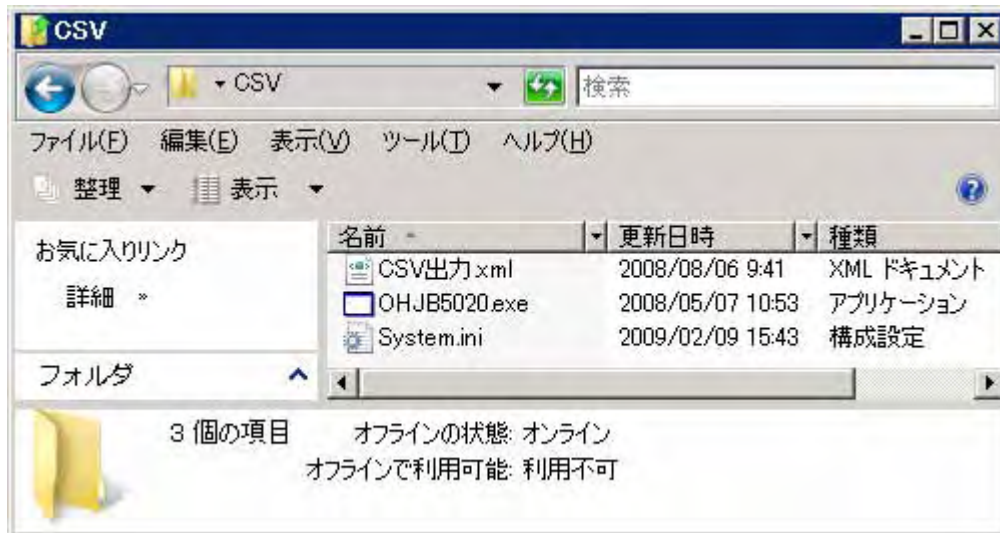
CSV

▸ CSV

検索

ファイル(F) 編集(E) 表示(V) ツール(T) ヘルプ(H)

整理 ▾ 表示 ▾

お気に入りリンク

詳細 »

フォルダ

| 名前 | 更新日時 | 種類 |
|---|---|---|
| CSV出力.xml | 2008/08/06 9:41 | XML ドキュメント |
| OHJB5020.exe | 2008/05/07 10:53 | アプリケーション |
| System.ini | 2009/02/09 15:43 | 構成設定 |

3 個の項目 オフラインの状態: オンライン

オフラインで利用可能: 利用不可